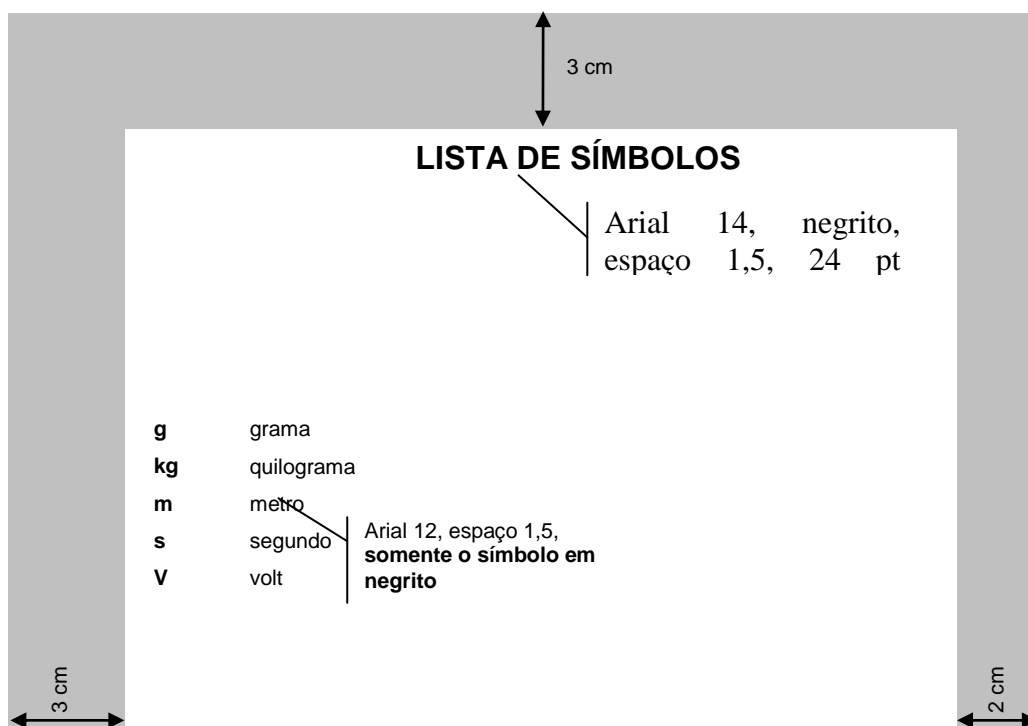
3 cm

**LISTA DE SÍMBOLOS**

Arial 14, negrito, espaço 1,5, 24 pt

**g** grama
**kg** quilograma
**m** metro
**s** segundo
**V** volt

Arial 12, espaço 1,5, **somente o símbolo em negrito**

3 cm

2 cm